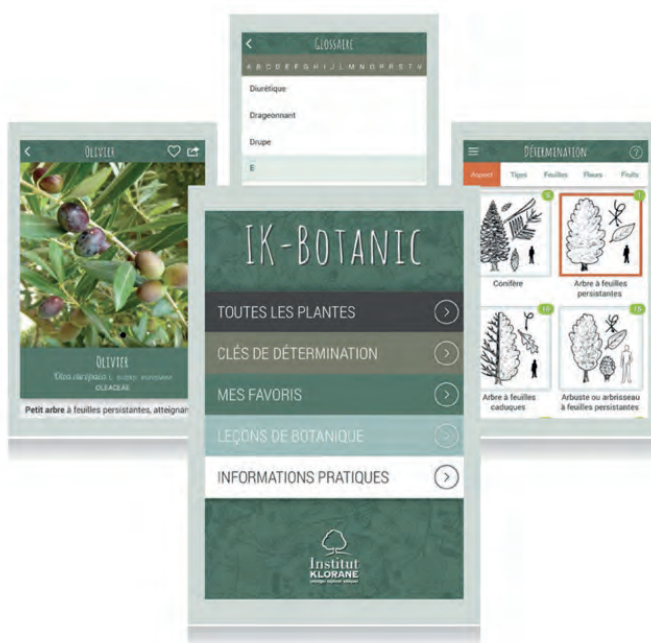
Glossaire

A B C D E F G H I J L M N O P R S T V

Diurétique

Drageonnant

Drupe

E

Olivier

Olivier

Olea europaea L. subsp. europaea

OLEACEAE

Petit arbre à feuilles persistantes, atteignan

Détermination

Aspect Tiges Feuilles Fleurs Fruits

Conifère

Arbre à feuilles persistantes

Arbre à feuilles caduques

Arbuste ou arbrisseau à feuilles persistantes

IK-BOTANIC

TOUTES LES PLANTES

CLÉS DE DÉTERMINATION

MES FAVORIS

LEÇONS DE BOTANIQUE

INFORMATIONS PRATIQUES

Institut KLORANE